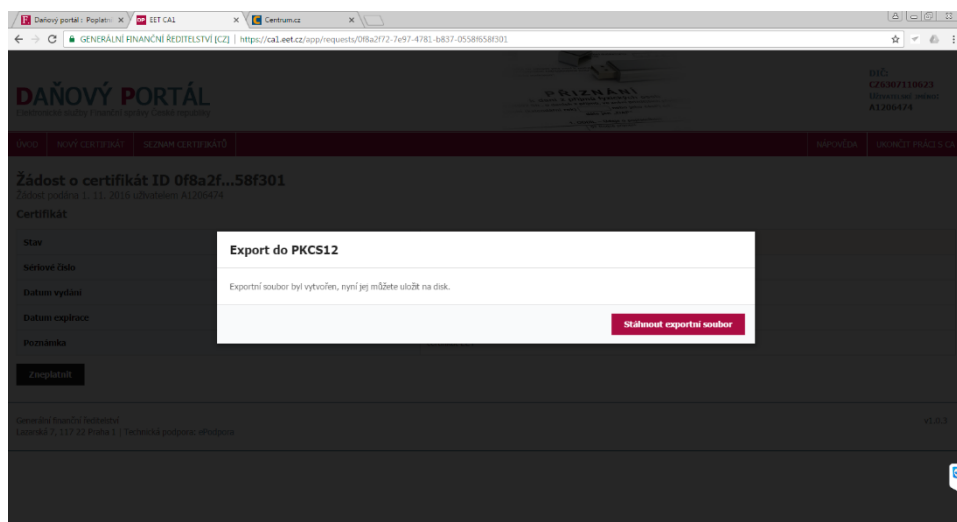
Daňový portál : Poplatní ×
EET CA1 ×
Centrum.cz ×

GENERÁLNÍ FINANČNÍ ŘEDITELSTVÍ [CZ] | https://ca1.eet.cz/app/requests/0f8a2f72-7e97-4781-b837-0558f658f301

DAŇOVÝ PORTÁL
Elektronické služby Finanční správy České republiky

PŘIZNÁNÍ

DIČ:
CZ6307118623
Uživatelské jméno:
A1206474

ÚVOD | NOVÝ CERTIFIKÁT | SEZNAM CERTIFIKÁTŮ | NÁPOVĚDA | UKONČIT PRÁCI S CA

Žádost o certifikát ID 0f8a2f...58f301
Žádost podána 1. 11. 2016 uživatelem A1206474

Certifikát

Stav
Sériové číslo
Datum vydání
Datum expirace
Poznámka

Zneplatnit

Export do PKCS12

Exportní soubor byl vytvořen, nyní jej můžete uložit na disk.

Stáhnout exportní soubor

Generální finanční ředitelství
Lazarská 7, 117 22 Praha 1 | Technická podpora: ePodpora

v1.4.1